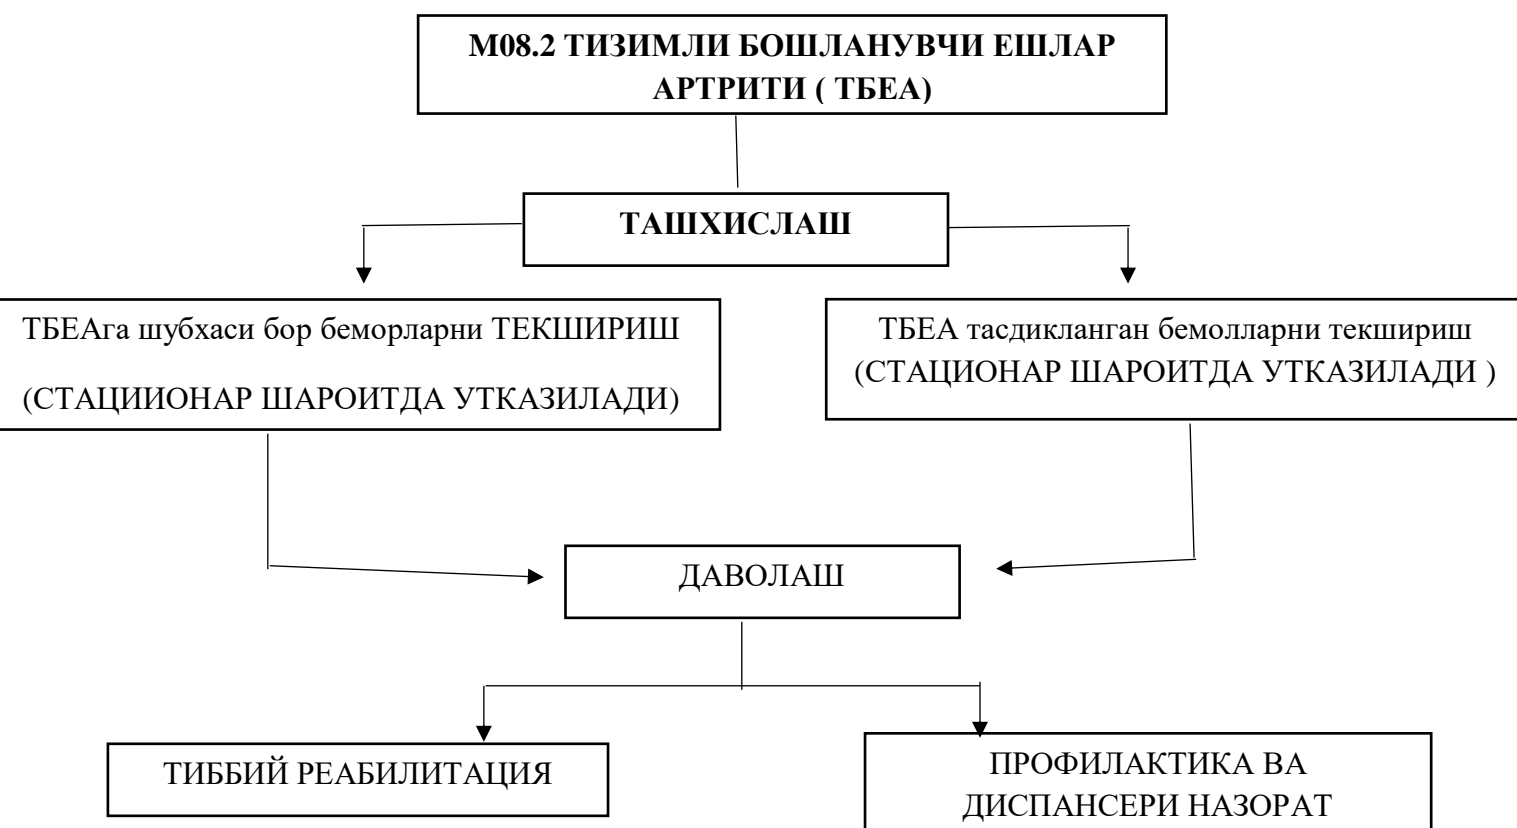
M08.2 ТИЗИМЛИ БОШЛАНУВЧИ ЕШЛАР АРТРИТИ ( ТБЕА)

ТАШХИСЛАШ

ТБЕАга шубхаси бор беморларни ТЕКШИРИШ

(СТАЦИИОНАР ШАРОИТДА УТКАЗИЛАДИ)

ТБЕА тасдикланган бемолларни текшириш (СТАЦИОНАР ШАРОИТДА УТКАЗИЛАДИ )

ДАВОЛАШ

ТИББИЙ РЕАБИЛИТАЦИЯ

ПРОФИЛАКТИКА ВА ДИСПАНСЕРИ НАЗОРАТ